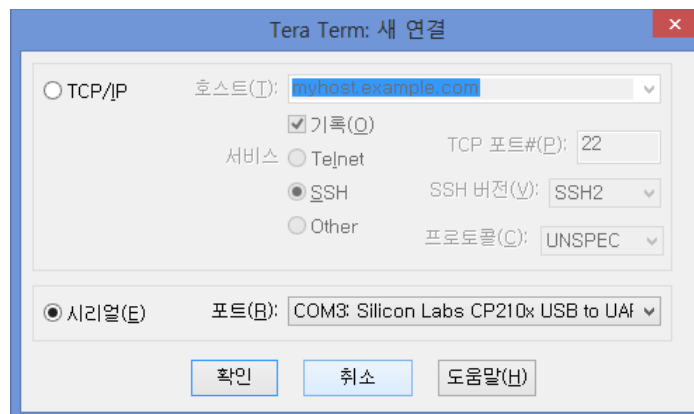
Tera Term: 새 연결

TCP/IP
호스트(T): myhost.example.com
기록(O)
서비스 Telnet
TCP 포트#(P): 22
SSH
SSH 버전(V): SSH2
Other
프로토콜(C): UNSPEC

시리얼(E)
포트(R): COM3: Silicon Labs CP210x USB to UAI

확인
취소
도움말(H)